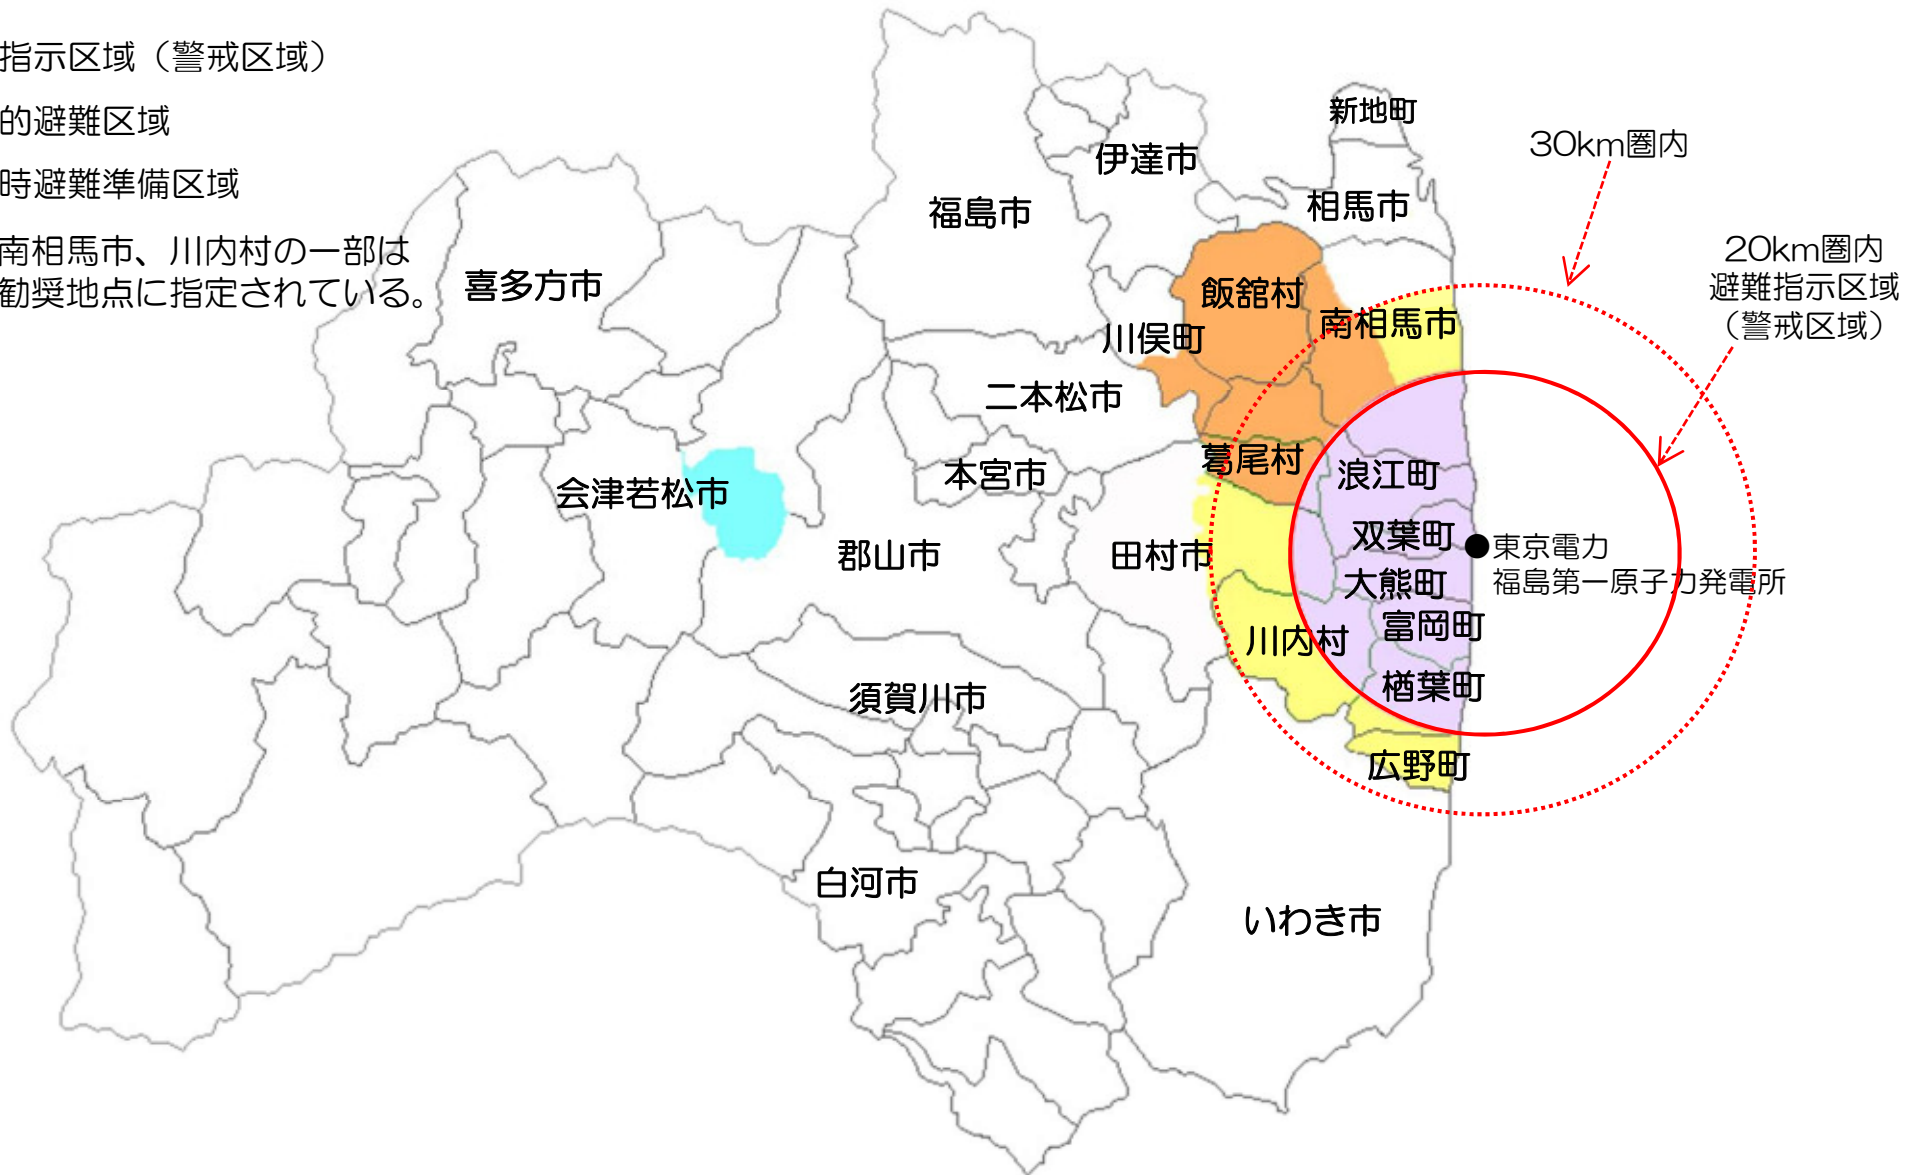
指示区域（警戒区域）

的避難区域

時避難準備区域

南相馬市、川内村の一部は
勧奨地点に指定されている。

新地町
伊達市
相馬市
福島市
30km圏内
20km圏内
避難指示区域
（警戒区域）
喜多方市
飯舘村
南相馬市
川俣町
二本松市
葛尾村
本宮市
浪江町
会津若松市
双葉町
東京電力
福島第一原子力発電所
郡山市
田村市
大熊町
富岡町
川内村
楢葉町
須賀川市
広野町
白河市
いわき市